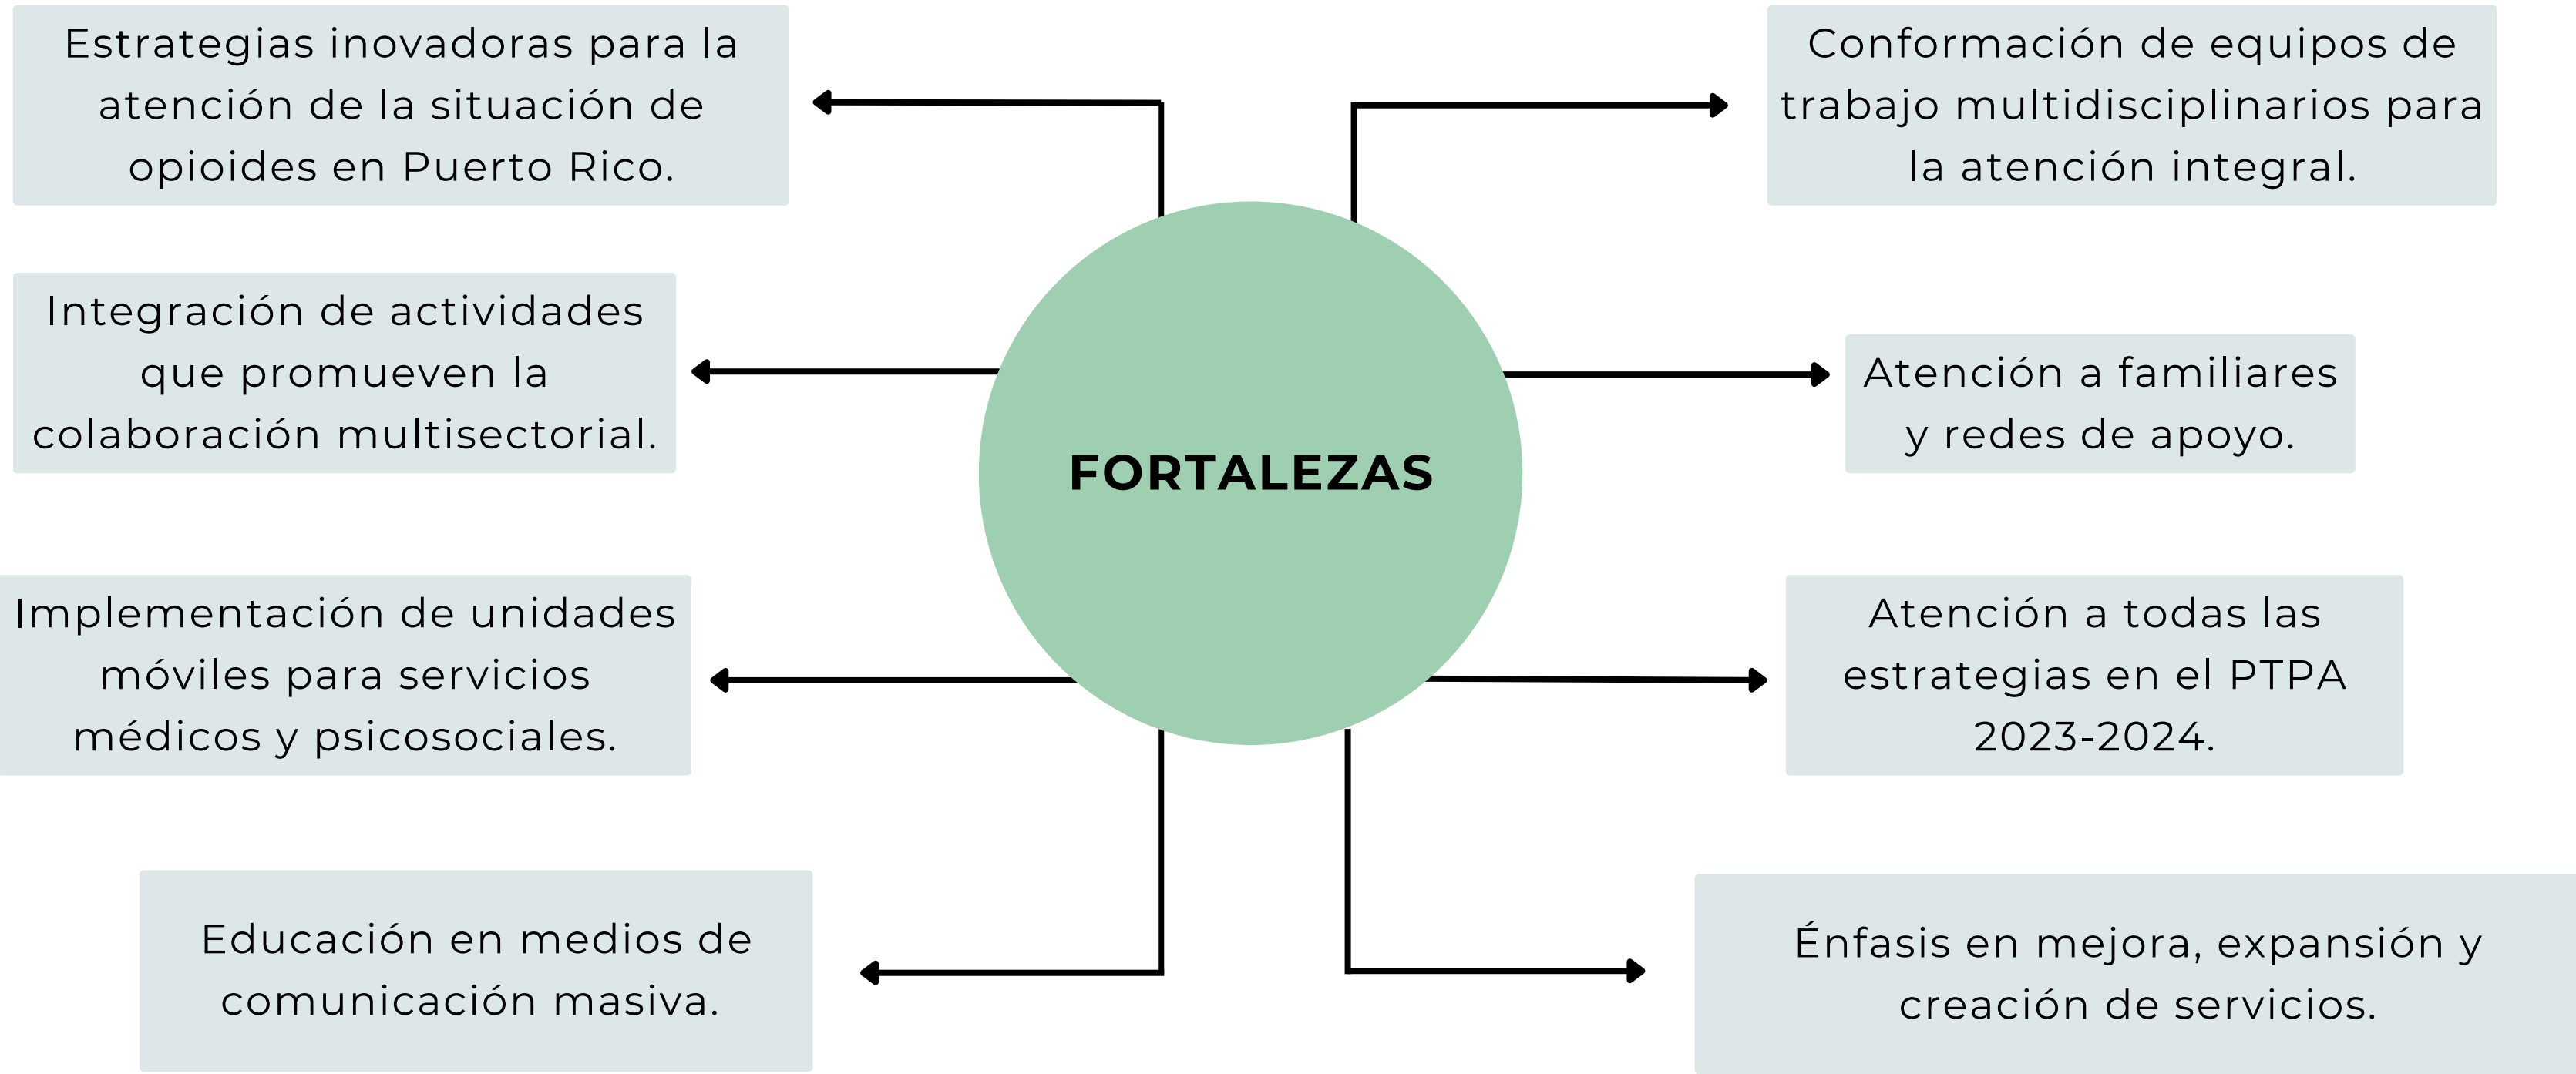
FORTALEZAS

Estrategias inovadoras para la atención de la situación de opioides en Puerto Rico.

Integración de actividades que promueven la colaboración multisectorial.

Implementación de unidades móviles para servicios médicos y psicosociales.

Educación en medios de comunicación masiva.

Conformación de equipos de trabajo multidisciplinarios para la atención integral.

Atención a familiares y redes de apoyo.

Atención a todas las estrategias en el PTPA 2023-2024.

Énfasis en mejora, expansión y creación de servicios.